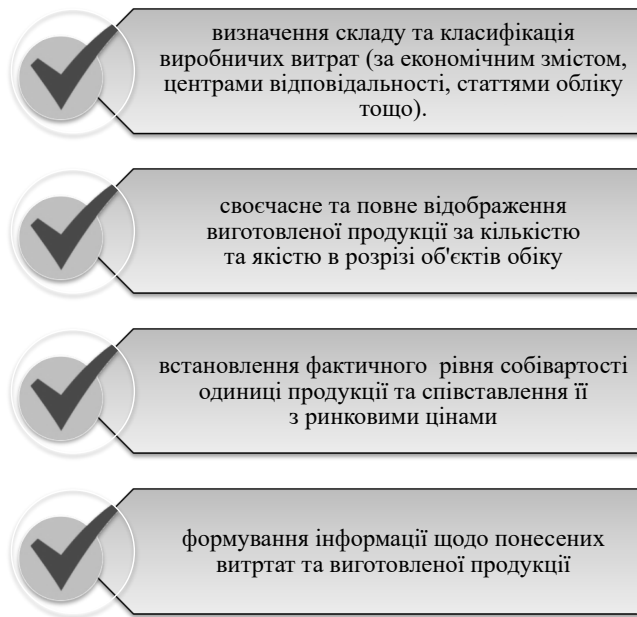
визначення складу та класифікація виробничих витрат (за економічним змістом, центрами відповідальності, статтями обліку тощо).

своєчасне та повне відображення виготовленої продукції за кількістю та якістю в розрізі об'єктів обіку

встановлення фактичного рівня собівартості одиниці продукції та співставлення її з ринковими цінами

формування інформації щодо понесених витрат та виготовленої продукції